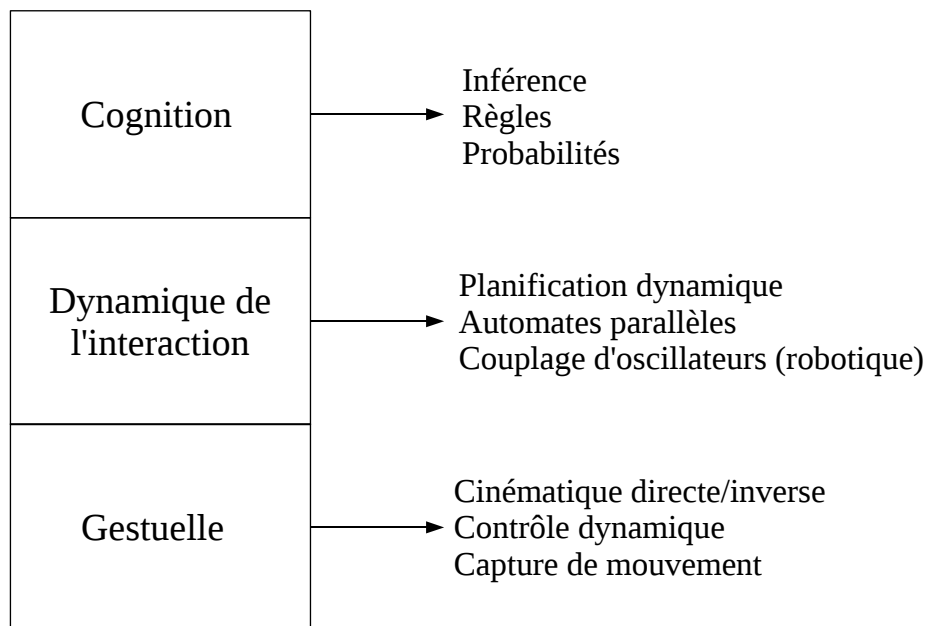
Cognition

Inférence
Règles
Probabilités

Dynamique de l'interaction

Planification dynamique
Automates parallèles
Couplage d'oscillateurs (robotique)

Gestuelle

Cinématique directe/inverse
Contrôle dynamique
Capture de mouvement